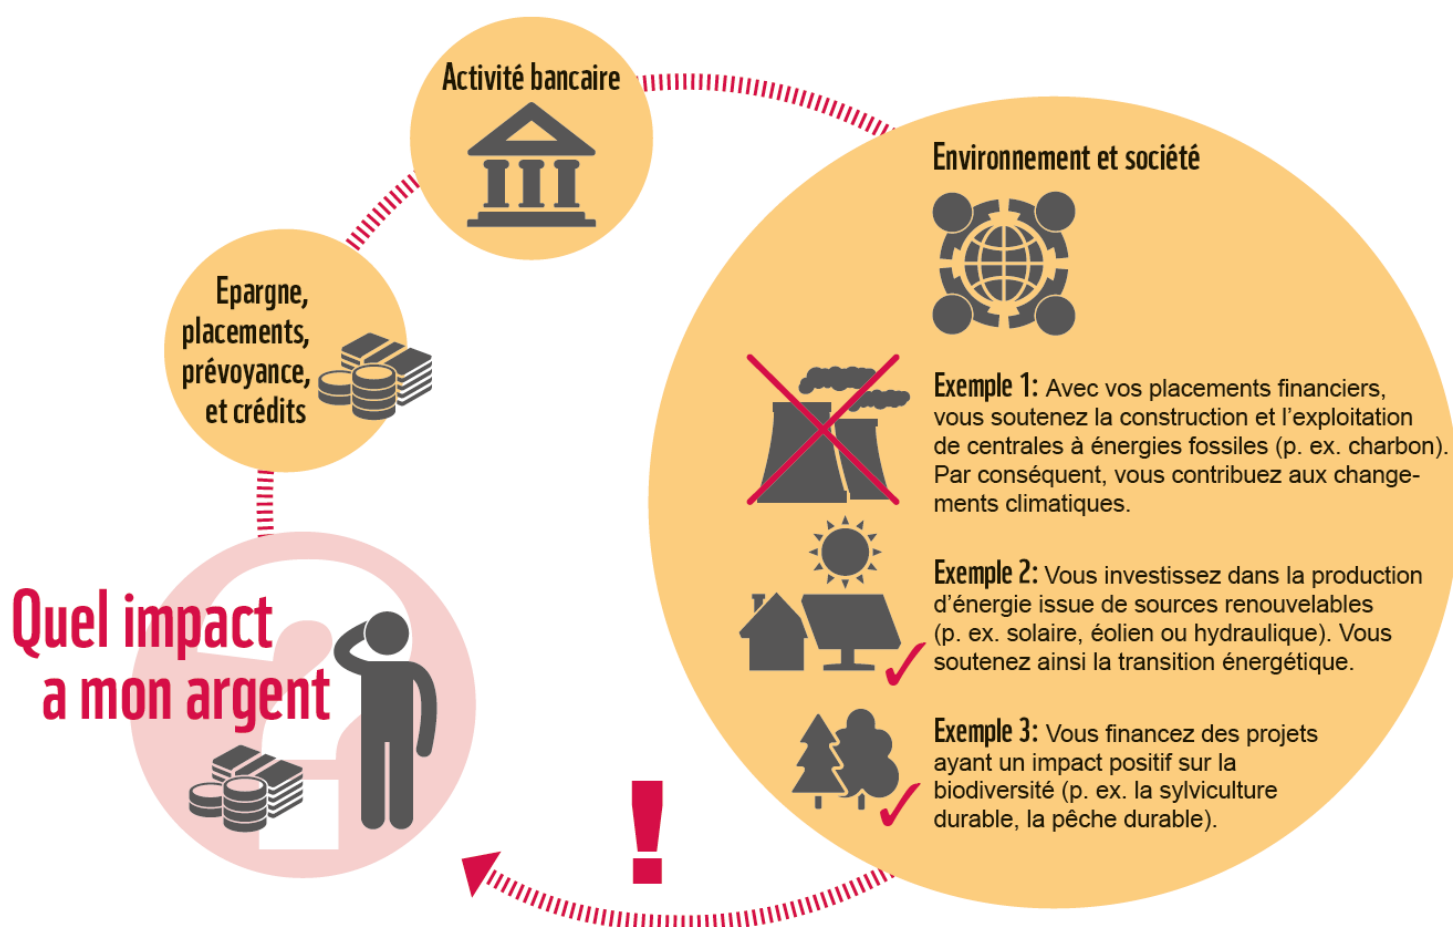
Activité bancaire

Epargne, placements, prévoyance, et crédits

Quel impact a mon argent

Environnement et société

Exemple 1: Avec vos placements financiers, vous soutenez la construction et l'exploitation de centrales à énergies fossiles (p. ex. charbon). Par conséquent, vous contribuez aux changements climatiques.

Exemple 2: Vous investissez dans la production d'énergie issue de sources renouvelables (p. ex. solaire, éolien ou hydraulique). Vous soutenez ainsi la transition énergétique.

Exemple 3: Vous financez des projets ayant un impact positif sur la biodiversité (p. ex. la sylviculture durable, la pêche durable).

!